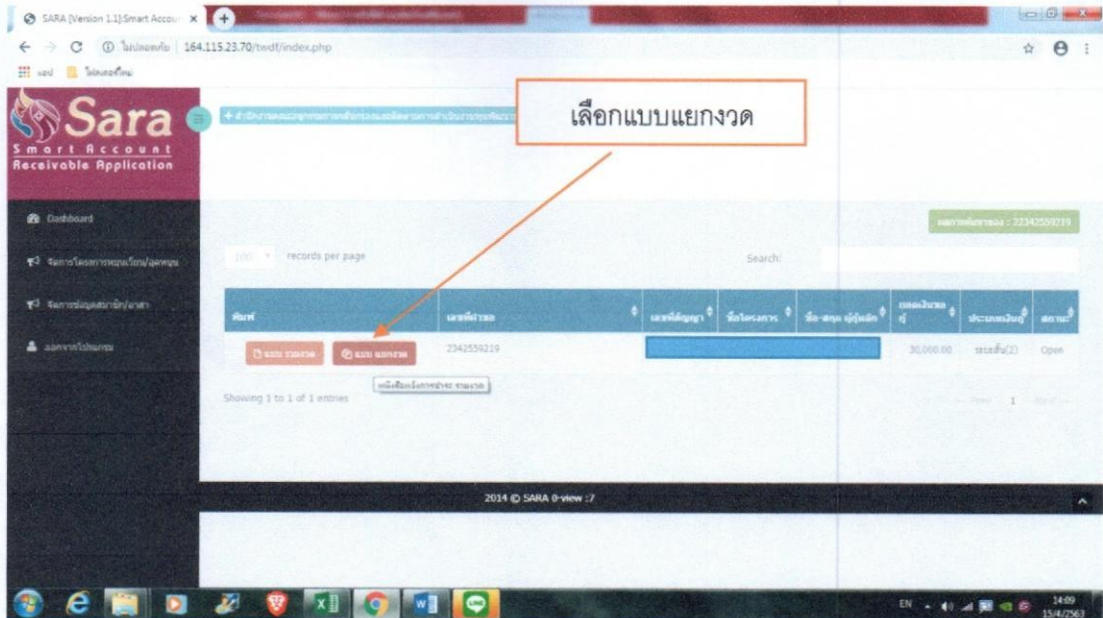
SARA [Version 1.1]Smart Accou ×

164.115.23.70/twdf/index.php

Sara
Smart Account
Receivable Application

เลือกแบบแยกงวด

Dashboard

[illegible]

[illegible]

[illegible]

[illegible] : 2342559219

100 records per page

Search:

| พิมพ์ | เลขที่ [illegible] | เลขที่สัญญา | ชื่อโครงการ | ชื่อ-สกุล ผู้กู้หลัก | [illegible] | ประเภท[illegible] | สถานะ |
|---|---|---|---|---|---|---|---|
| แบบ รวมงวด แบบ แยกงวด | 2342559219 | | | | 30,000.00 | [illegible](2) | Open |

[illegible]

Showing 1 to 1 of 1 entries

1

2014 © SARA 0-view :7

EN 14:09 15/4/2563